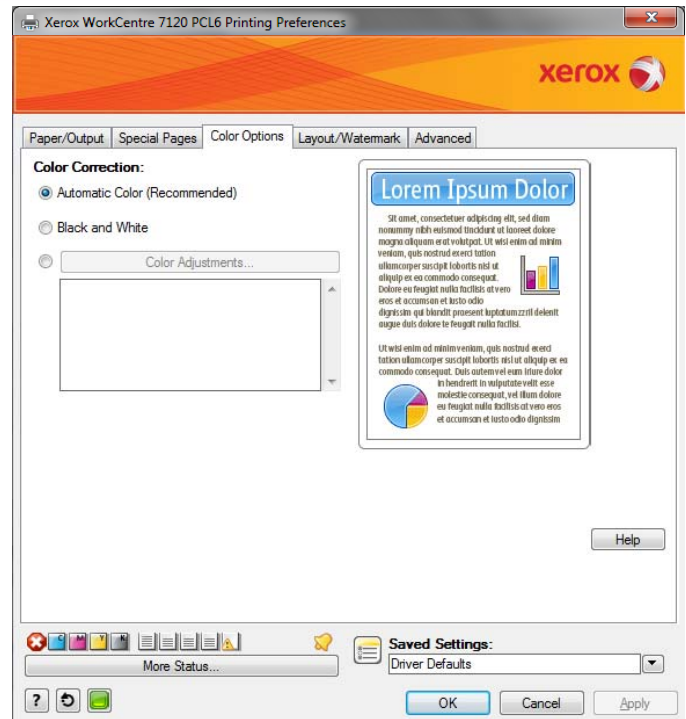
Xerox WorkCentre 7120 PCL6 Printing Preferences

xerox

Paper/Output | Special Pages | Color Options | Layout/Watermark | Advanced

Color Correction:

Automatic Color (Recommended)

Black and White

Color Adjustments...

Lorem Ipsum Dolor

Sit amet, consectetuer adipiscing elit, sed diam nonummy nibh euismod tincidunt ut laoreet dolore magna aliquam erat volutpat. Ut wisi enim ad minim veniam, quis nostrud exerci tation ullamcorper suscipit lobortis nisl ut aliquip ex ea commodo consequat. Dolore eu feugiat nulla facilisis at vero eros et accumsan et iusto odio dignissim qui blandit praesent luptatum zzril delenit augue duis dolore te feugait nulla facilisi.

Ut wisi enim ad minim veniam, quis nostrud exerci tation ullamcorper suscipit lobortis nisl ut aliquip ex ea commodo consequat. Duis autem vel eum iriure dolor in hendrerit in vulputate velit esse molestie consequat, vel illum dolore eu feugiat nulla facilisis at vero eros et accumsan et iusto odio dignissim

Help

C M Y K

More Status...

Saved Settings:

Driver Defaults

OK | Cancel | Apply